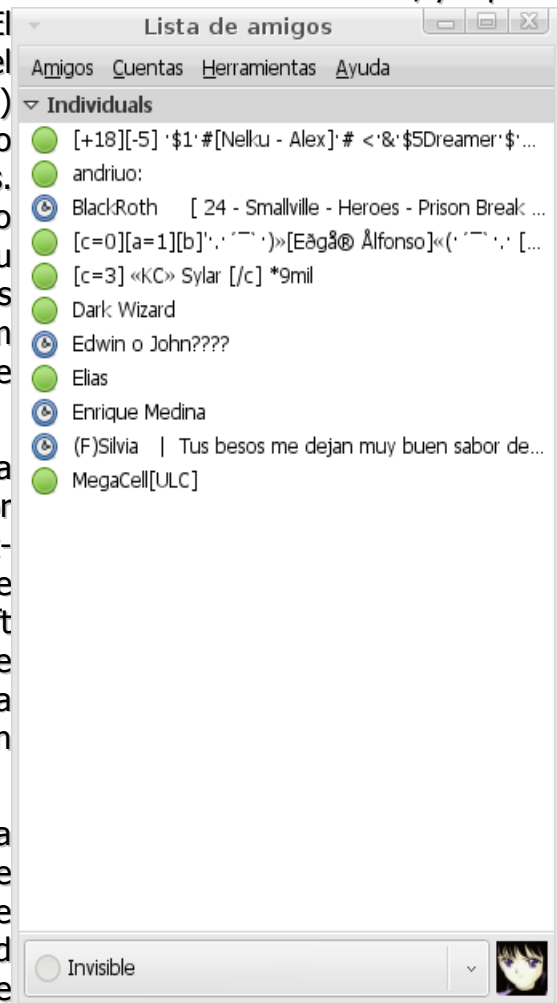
Lista de amigos

Amigos Cuentas Herramientas Ayuda

Individuals

[+18][-5] ·$1·#[Nelku - Alex]·# <·&·$5Dreamer·$·...

andriuo:

BlackRoth [ 24 - Smallville - Heroes - Prison Break ...

[c=0][a=1][b]'·.·´¯`·)»[Eðgå® Ålfonso]«(·´¯`·.· [...

[c=3] «KC» Sylar [/c] *9mil

Dark Wizard

Edwin o John????

Elias

Enrique Medina

(F)Silvia | Tus besos me dejan muy buen sabor de...

MegaCell[ULC]

Invisible